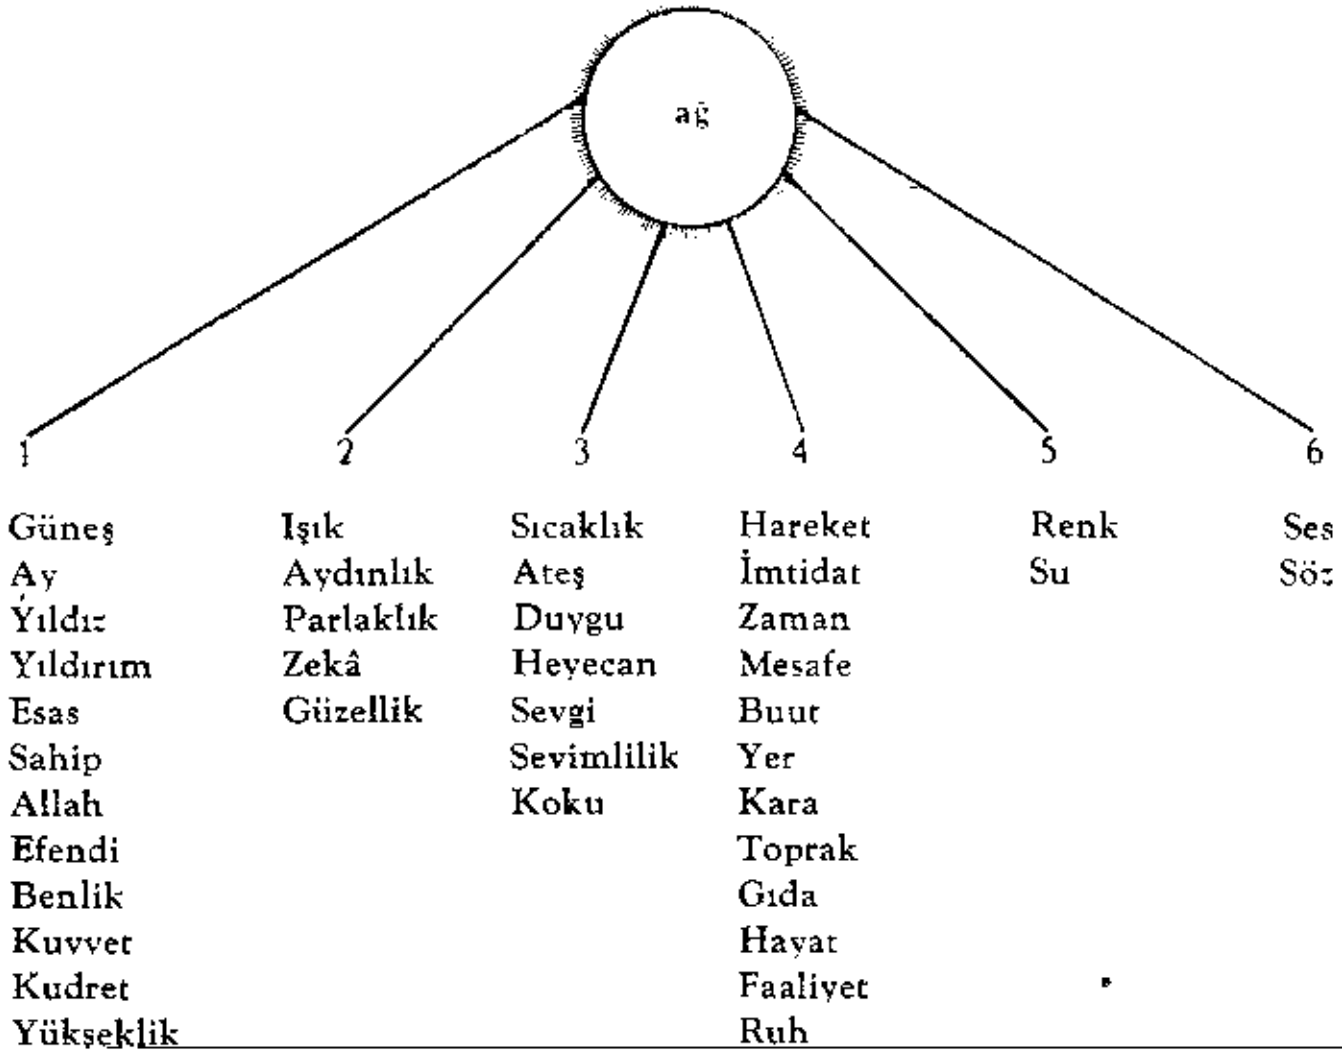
ağ

1

Güneş
Ay
Yıldız
Yıldırım
Esas
Sahip
Allah
Efendi
Benlik
Kuvvet
Kudret
Yükseklik

2

Işık
Aydınlık
Parlaklık
Zekâ
Güzellik

3

Sıcaklık
Ateş
Duygu
Heyecan
Sevgi
Sevimlilik
Koku

4

Hareket
İmtidat
Zaman
Mesafe
Buut
Yer
Kara
Toprak
Gıda
Hayat
Faaliyet
Ruh

5

Renk
Su

6

Ses
Söz